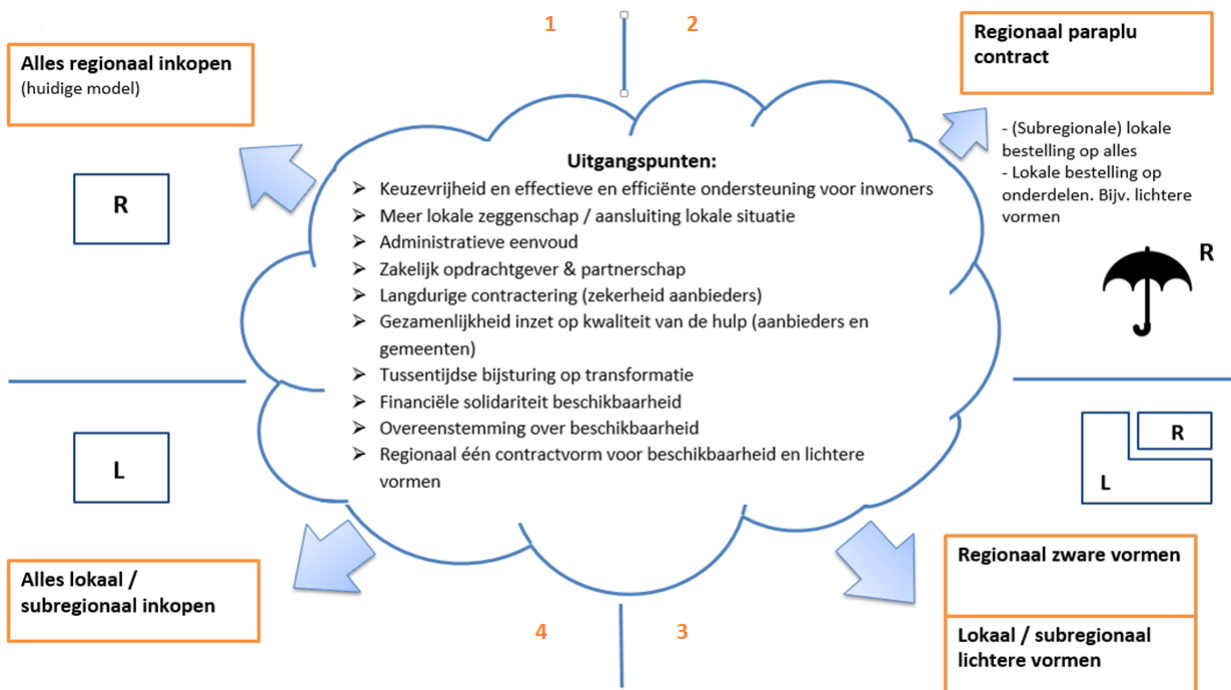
1

2

Alles regionaal inkopen
(huidige model)

R

Regionaal paraplu contract

- (Subregionale) lokale bestelling op alles
- Lokale bestelling op onderdelen. Bijv. lichtere vormen

R

Uitgangspunten:
➢ Keuzevrijheid en effectieve en efficiënte ondersteuning voor inwoners
➢ Meer lokale zeggenschap / aansluiting lokale situatie
➢ Administratieve eenvoud
➢ Zakelijk opdrachtgever & partnerschap
➢ Langdurige contractering (zekerheid aanbieders)
➢ Gezamenlijkheid inzet op kwaliteit van de hulp (aanbieders en gemeenten)
➢ Tussentijdse bijsturing op transformatie
➢ Financiële solidariteit beschikbaarheid
➢ Overeenstemming over beschikbaarheid
➢ Regionaal één contractvorm voor beschikbaarheid en lichtere vormen

L

R

L

Alles lokaal / subregionaal inkopen

4

3

Regionaal zware vormen

Lokaal / subregionaal lichtere vormen